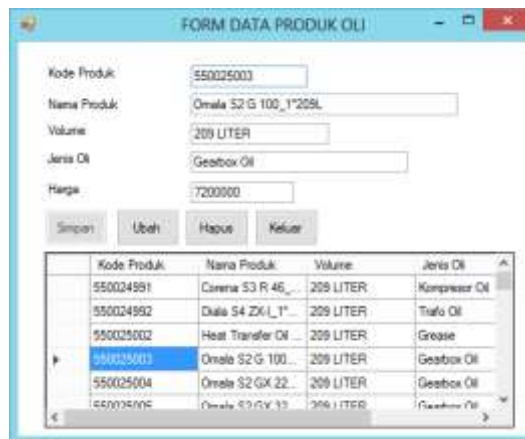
FORM DATA PRODUK OLI

Kode Produk 550025003
Nama Produk Omala S2 G 100_1*209L
Volume 209 LITER
Jenis Oli Gearbox Oil
Harga 7200000

Simpan Ubah Hapus Keluar

| | Kode Produk | Nama Produk | Volume | Jenis Oli |
|---|---|---|---|---|
| | 550024991 | Corena S3 R 46_... | 209 LITER | Kompresor Oil |
| | 550024992 | Diala S4 ZX-I_1*... | 209 LITER | Trafo Oil |
| | 550025002 | Heat Transfer Oil ... | 209 LITER | Grease |
| ▸ | 550025003 | Omala S2 G 100... | 209 LITER | Gearbox Oil |
| | 550025004 | Omala S2 GX 22... | 209 LITER | Gearbox Oil |
| | 550025005 | Omala S2 GX 32... | 209 LITER | Gearbox Oil |